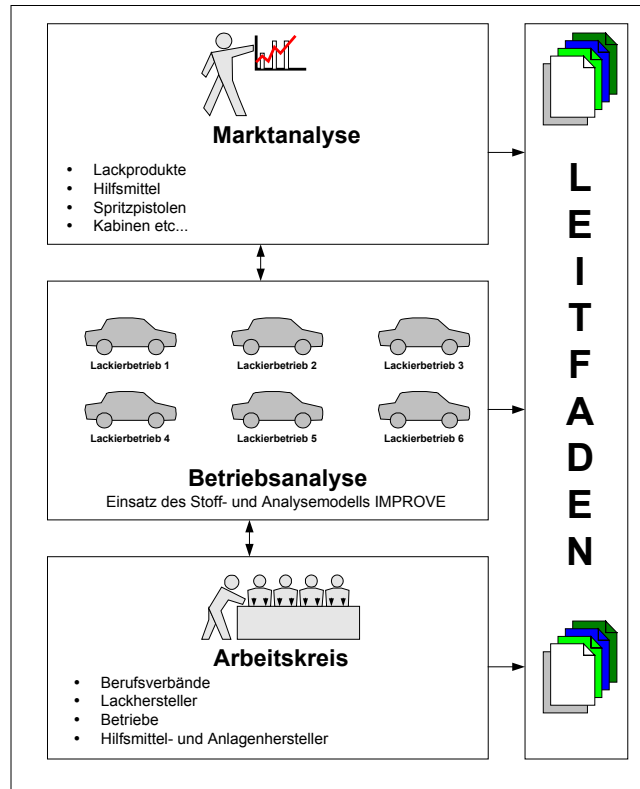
Marktanalyse

- Lackprodukte
- Hilfsmittel
- Spritzpistolen
- Kabinen etc...

Lackierbetrieb 1
Lackierbetrieb 2
Lackierbetrieb 3
Lackierbetrieb 4
Lackierbetrieb 5
Lackierbetrieb 6

Betriebsanalyse
Einsatz des Stoff- und Analysemodells IMPROVE

Arbeitskreis

- Berufsverbände
- Lackhersteller
- Betriebe
- Hilfsmittel- und Anlagenhersteller

L
E
I
T
F
A
D
E
N